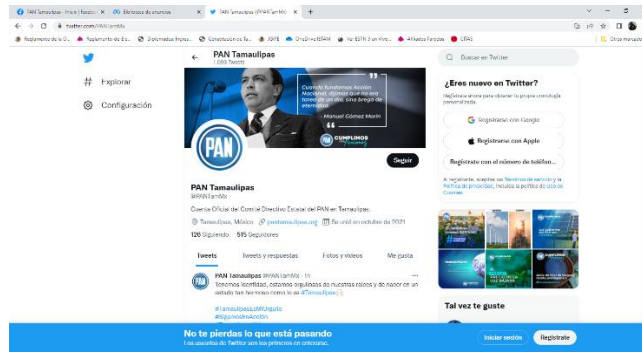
PAN Tamaulipas - Inicio | Facebo ×
Biblioteca de anuncios ×
PAN Tamaulipas (@PANTamMx) ×
+
twitter.com/PANTamMx
Reglamento de la O... Reglamento de la E... Diplomados Impar... Constitución de Ta... JBPE OneDrive BBVA Ver ESPN 3 en Vivo... Alfabeto Fonético CBAS
Otros marcadores

Explorar
Configuración

PAN Tamaulipas
1.089 Tweets

Cuando fundamos Acción Nacional, dijimos que no era tarea de un día, sino brega de eternidad.
- Manuel Gómez Morín
CUMPLIMOS

PAN

Seguir

PAN Tamaulipas
@PANTamMx

Cuenta Oficial del Comité Directivo Estatal del PAN en Tamaulipas.

Tamaulipas, México panatamaulipas.org Se unió en octubre de 2021

126 Siguiendo 595 Seguidores

Tweets
Tweets y respuestas
Fotos y videos
Me gusta

PAN Tamaulipas @PANTamMx · 1h
Tenemos identidad, estamos orgullosos de nuestras raíces y de hacer de un estado tan hermoso como lo es #Tamaulipas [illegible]

#TamaulipasLoHMiGusto
#SiganosdeAcción

Buscar en Twitter

¿Eres nuevo en Twitter?
Regístrate ahora para obtener tu propia cronología personalizada.

Registrarse con Google
Registrarse con Apple
Regístrate con el número de teléfono...

Al registrarte, aceptas los Términos de servicio y la Política de privacidad, incluida la política de Uso de Cookies.

Tal vez te guste

No te pierdas lo que está pasando
Los usuarios de Twitter son los primeros en enterarse.

Iniciar sesión
Regístrate